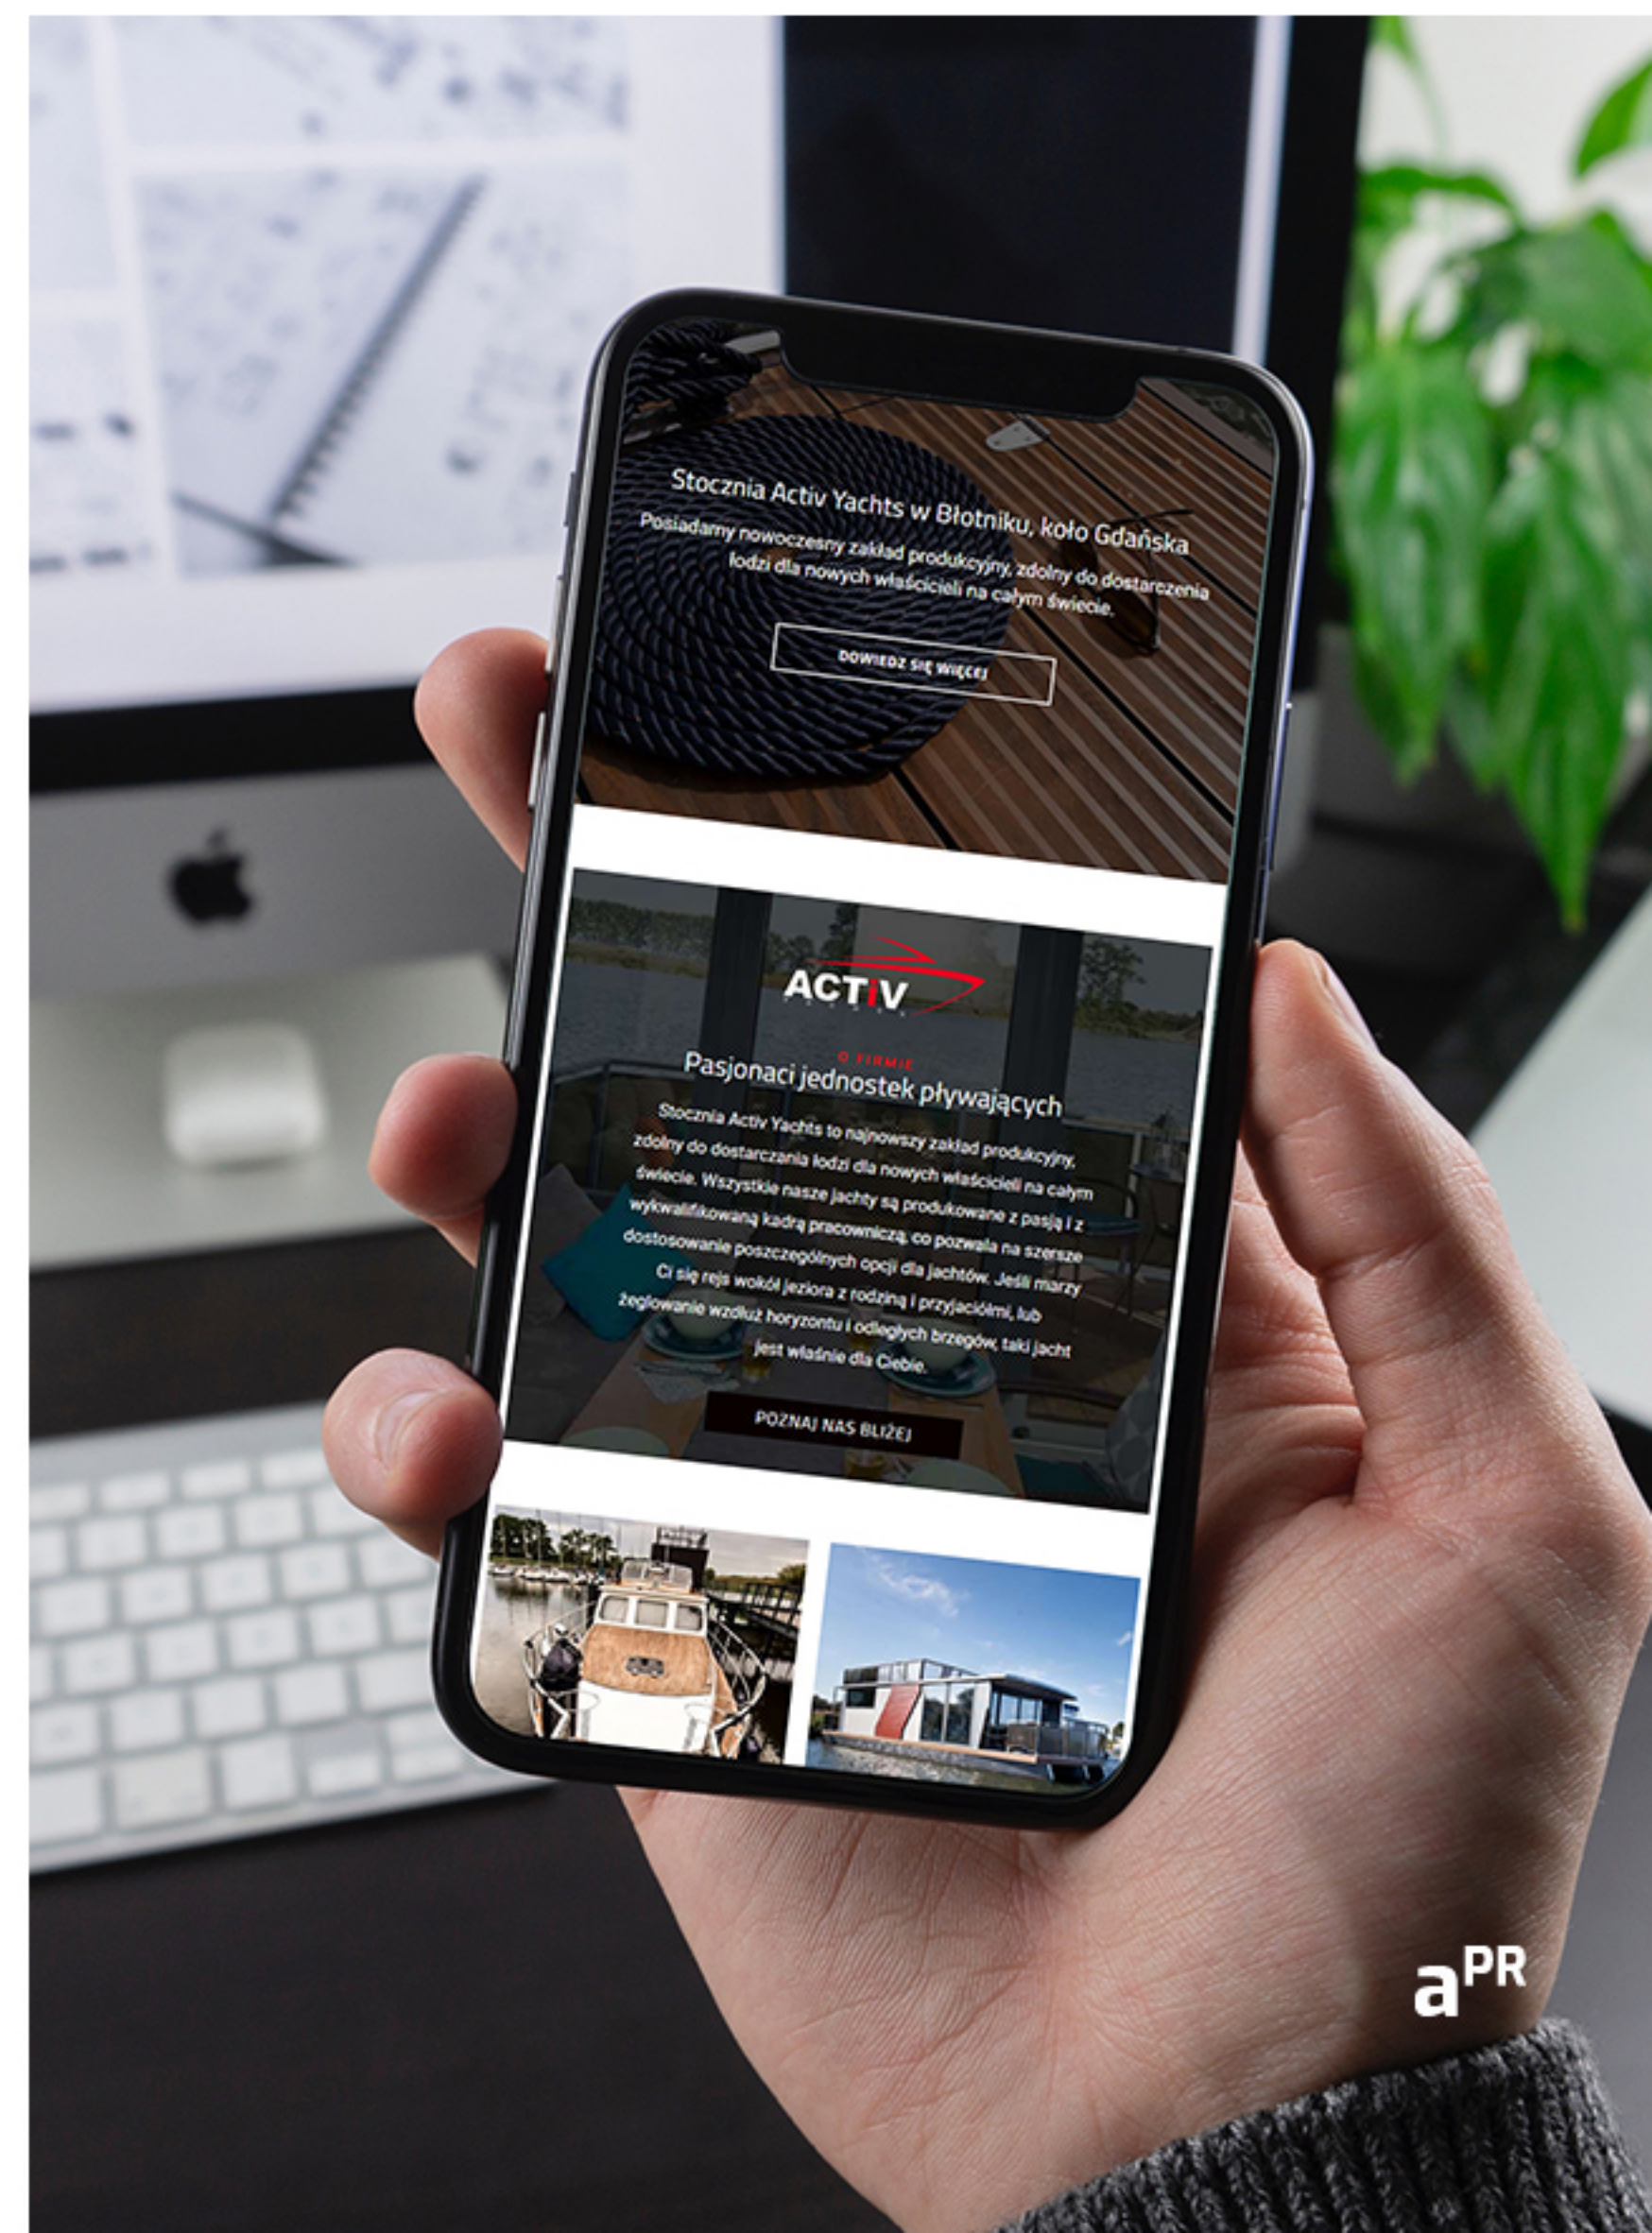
Stocznia Activ Yachts w Błotniku, koło Gdańska

Posiadamy nowoczesny zakład produkcyjny, zdolny do dostarczenia łodzi dla nowych właścicieli na całym świecie.

DOWIEDZ SIĘ WIĘCEJ

ACTiV

O FIRMIE

Pasjonaci jednostek pływających

Stocznia Activ Yachts to najnowszy zakład produkcyjny, zdolny do dostarczania łodzi dla nowych właścicieli na całym świecie. Wszystkie nasze jachty są produkowane z pasją i z wykwalifikowaną kadrą pracowniczą, co pozwala na szersze dostosowanie poszczególnych opcji dla jachtów. Jeśli marzy Ci się rejs wokół jeziora z rodziną i przyjaciółmi, lub żeglowanie wzdłuż horyzontu i odległych brzegów, taki jacht jest właśnie dla Ciebie.

POZNAJ NAS BLIŻEJ

aPR